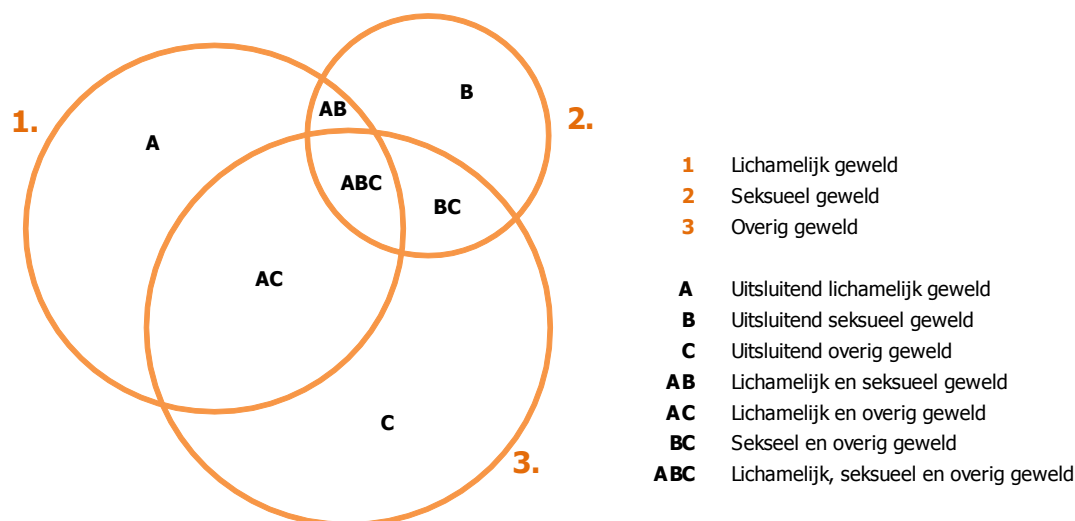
1.

2.

3.

A

AB

B

ABC

BC

AC

C

1 Lichamelijk geweld
2 Seksueel geweld
3 Overig geweld

A Uitsluitend lichamelijk geweld
B Uitsluitend seksueel geweld
C Uitsluitend overig geweld
AB Lichamelijk en seksueel geweld
AC Lichamelijk en overig geweld
BC Sekseel en overig geweld
ABC Lichamelijk, seksueel en overig geweld